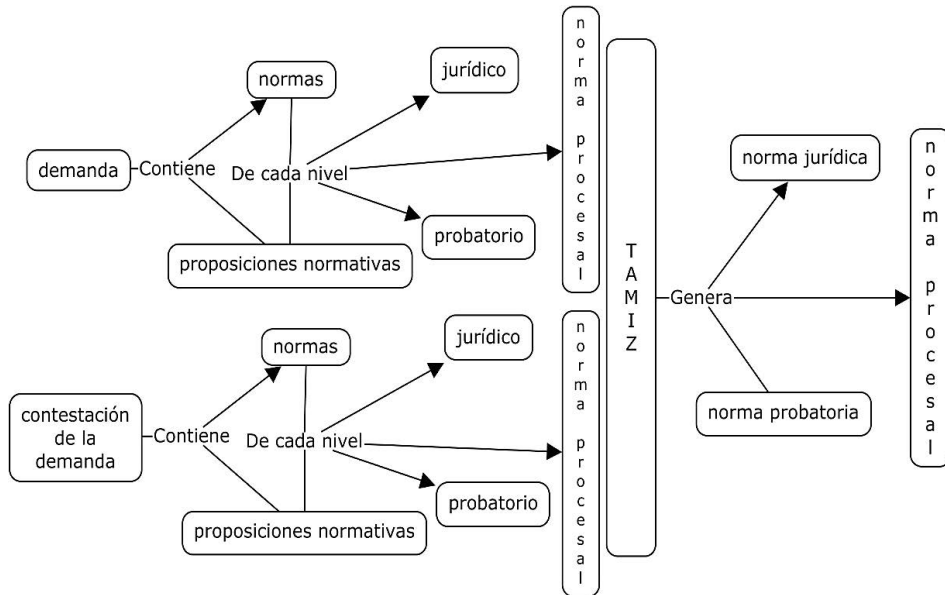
demanda
Contiene
normas
De cada nivel
jurídico
probatorio
proposiciones normativas
norma procesal

contestación de la demanda
Contiene
normas
De cada nivel
jurídico
probatorio
proposiciones normativas
norma procesal

TAMIZ
Genera
norma jurídica
norma probatoria
norma procesal